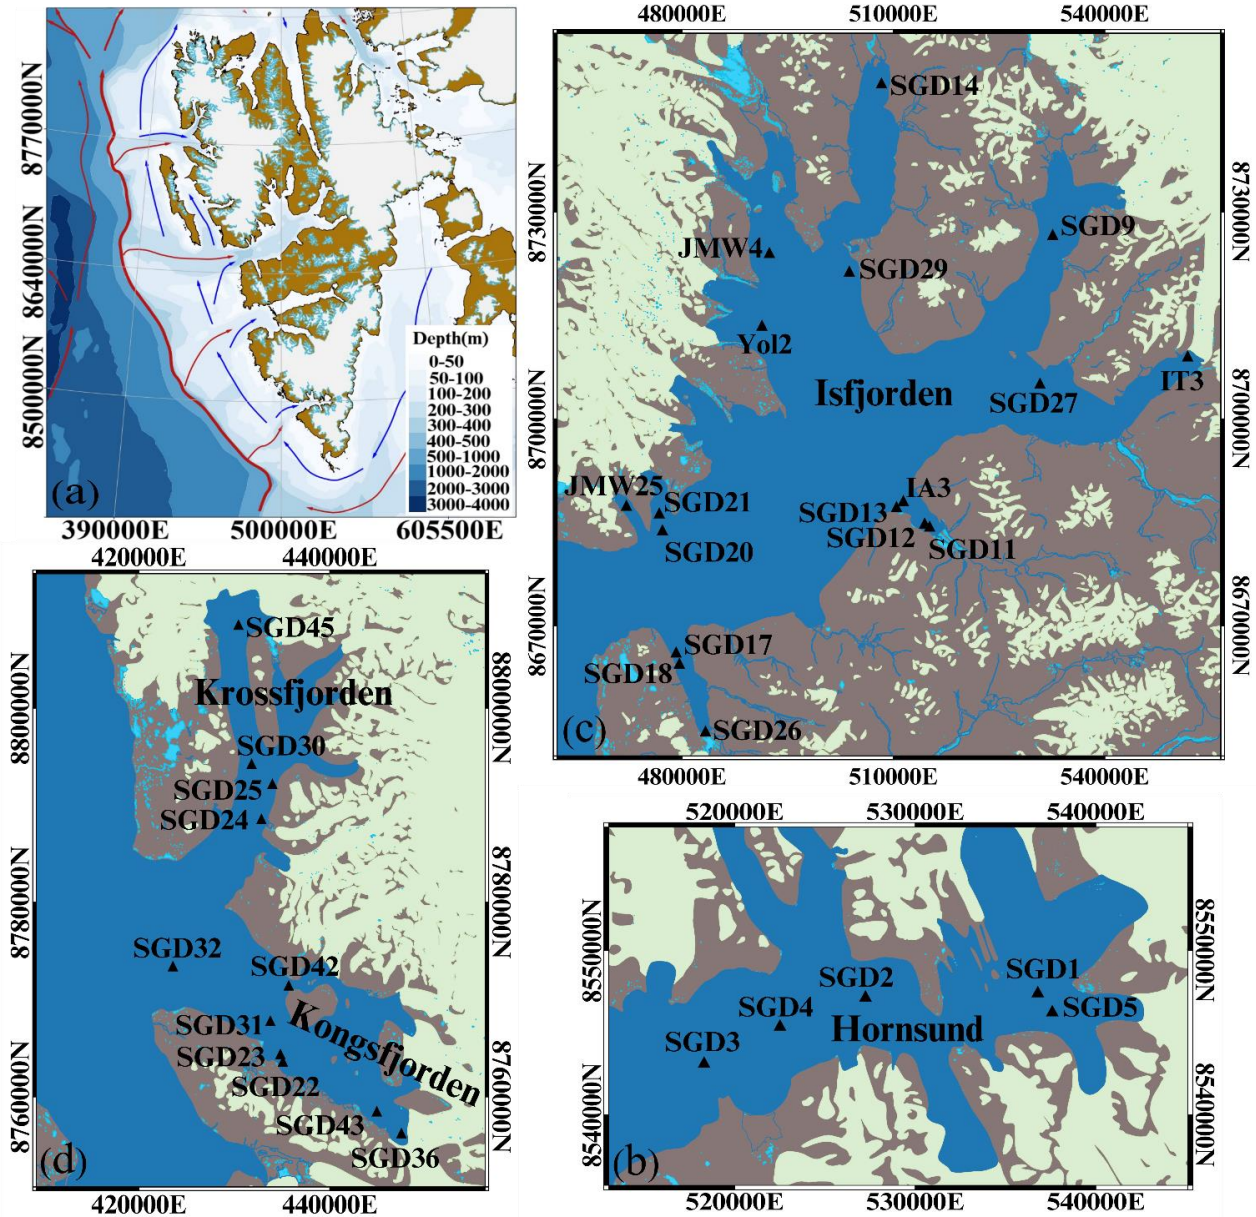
8770000N
8640000N
8500000N
Depth(m)
0-50
50-100
100-200
200-300
300-400
400-500
500-1000
1000-2000
2000-3000
3000-4000
(a)
390000E
500000E
605500E

480000E
510000E
540000E
8730000N
8700000N
8670000N
SGD14
SGD9
JMW4
SGD29
Yol2
Isfjorden
IT3
SGD27
JMW25
SGD21
IA3
SGD13
SGD12
SGD11
SGD20
SGD17
SGD18
SGD26
(c)
480000E
510000E
540000E
8730000N
8700000N
8670000N

420000E
440000E
SGD45
Krossfjorden
8800000N
SGD30
SGD25
SGD24
8780000N
SGD32
SGD42
SGD31
Kongsfjorden
SGD23
SGD22
SGD43
SGD36
8760000N
(d)
420000E
440000E
8800000N
8780000N
8760000N

520000E
530000E
540000E
8550000N
SGD2
SGD1
SGD4
SGD5
SGD3
Hornsund
8540000N
(b)
520000E
530000E
540000E
8550000N
8540000N